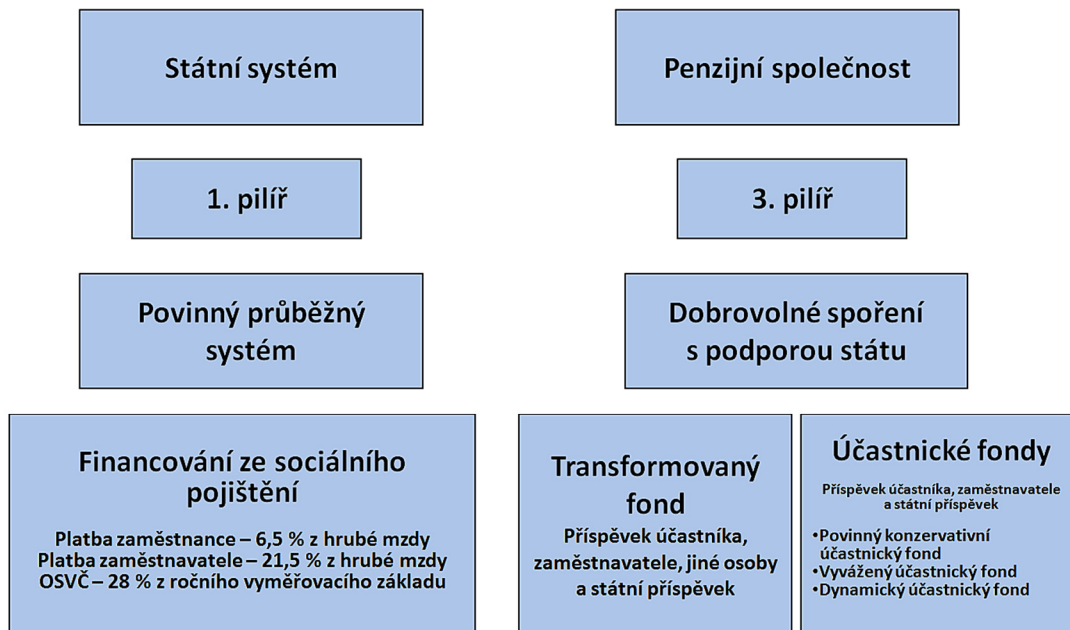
Státní systém

1. pilíř

Povinný průběžný systém

Financování ze sociálního pojištění

Platba zaměstnance – 6,5 % z hrubé mzdy
Platba zaměstnavatele – 21,5 % z hrubé mzdy
OSVČ – 28 % z ročního vyměřovacího základu

Penzijní společnost

3. pilíř

Dobrovolné spoření s podporou státu

Transformovaný fond

Příspěvek účastníka, zaměstnavatele, jiné osoby a státní příspěvek

Účastnické fondy

Příspěvek účastníka, zaměstnavatele a státní příspěvek

•Povinný konzervativní účastnický fond
•Vyvážený účastnický fond
•Dynamický účastnický fond